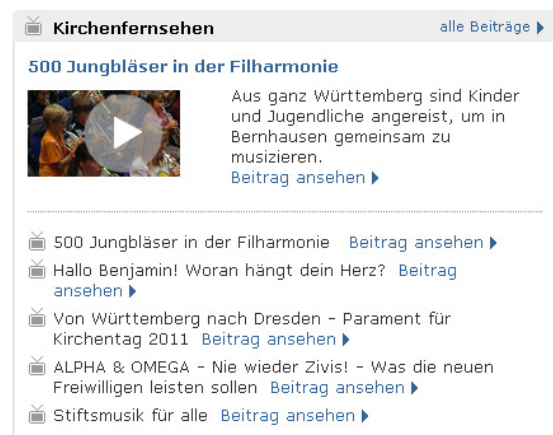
Kirchenfernsehen

alle Beiträge

500 Jungbläser in der Filharmonie

Aus ganz Württemberg sind Kinder und Jugendliche angereist, um in Bernhausen gemeinsam zu musizieren.
Beitrag ansehen

500 Jungbläser in der Filharmonie Beitrag ansehen

Hallo Benjamin! Woran hängt dein Herz? Beitrag ansehen

Von Württemberg nach Dresden - Parament für Kirchentag 2011 Beitrag ansehen

ALPHA & OMEGA - Nie wieder Zivis! - Was die neuen Freiwilligen leisten sollen Beitrag ansehen

Stiftsmusik für alle Beitrag ansehen